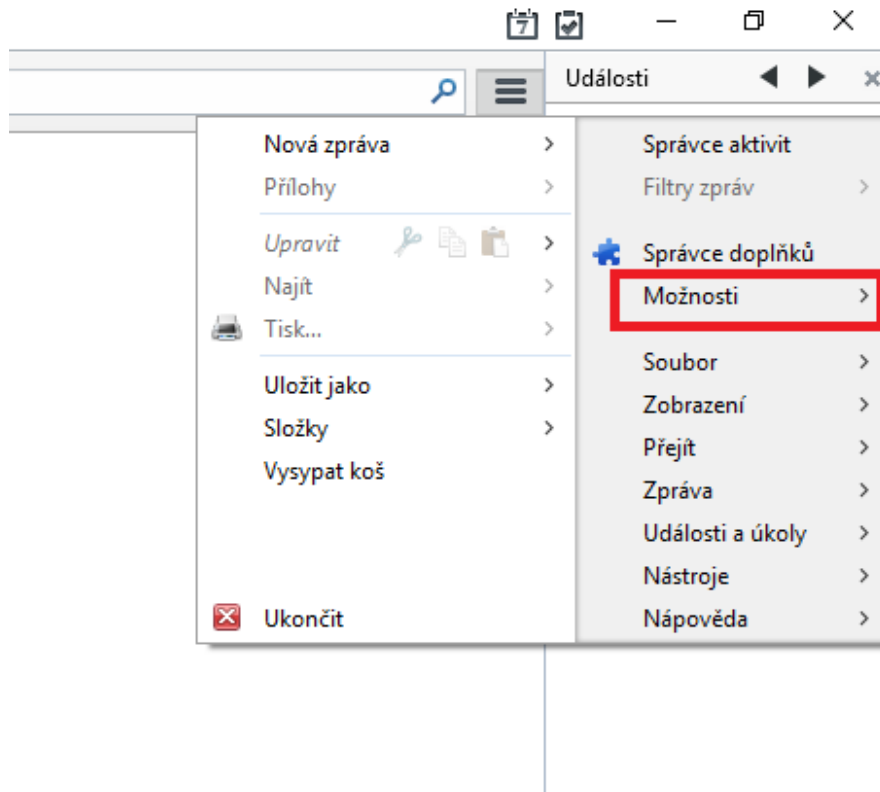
7

Události

Nová zpráva
Přílohy
Upravit
Najít
Tisk...
Uložit jako
Složky
Vysypat koš
Ukončit

Správce aktivit
Filtry zpráv
Správce doplňků
Možnosti
Soubor
Zobrazení
Přejít
Zpráva
Události a úkoly
Nástroje
Nápověda